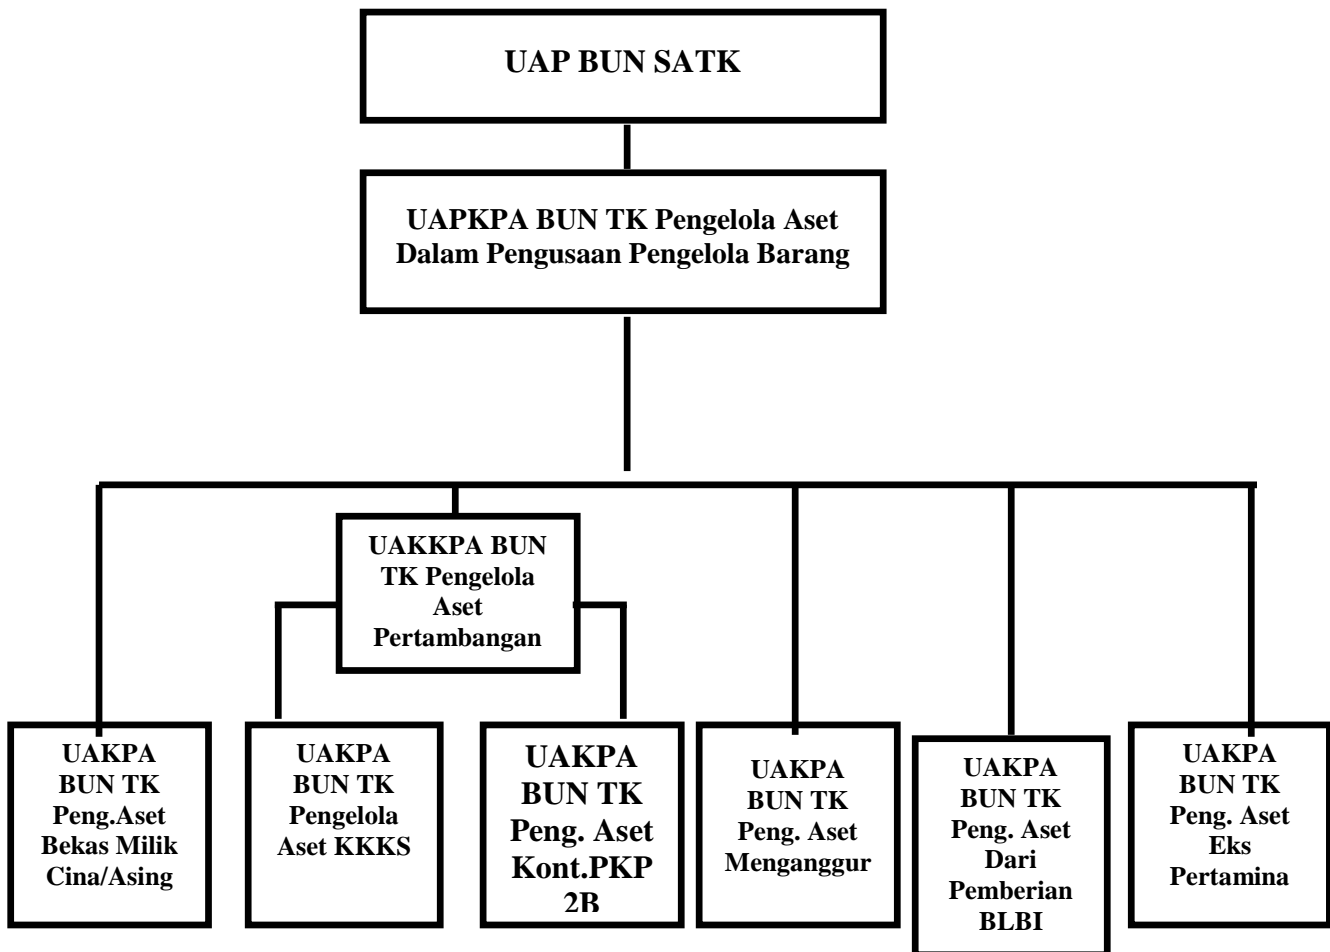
UAP BUN SATK

UAPKPA BUN TK Pengelola Aset Dalam Pengusaan Pengelola Barang

UAKKPA BUN TK Pengelola Aset Pertambangan

UAKPA BUN TK Peng.Aset Bekas Milik Cina/Asing

UAKPA BUN TK Pengelola Aset KKKS

UAKPA BUN TK Peng. Aset Kont.PKP 2B

UAKPA BUN TK Peng. Aset Menganggur

UAKPA BUN TK Peng. Aset Dari Pemberian BLBI

UAKPA BUN TK Peng. Aset Eks Pertamina